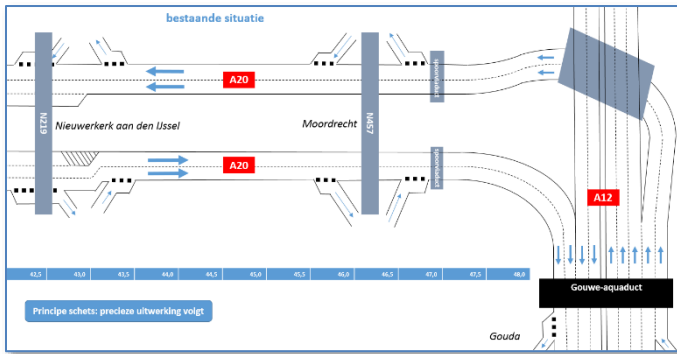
bestaande situatie

N219

Nieuwerkerk aan den IJssel

A20

Moordrecht

N457

spoorviaduct

A20

spoorviaduct

A12

| 42,5 | 43,0 | 43,5 | 44,0 | 44,5 | 45,0 | 45,5 | 46,0 | 46,5 | 47,0 | 47,5 | 48,0 |
|---|---|---|---|---|---|---|---|---|---|---|---|

Gouwe-aquaduct

Principe schets: precieze uitwerking volgt

Gouda